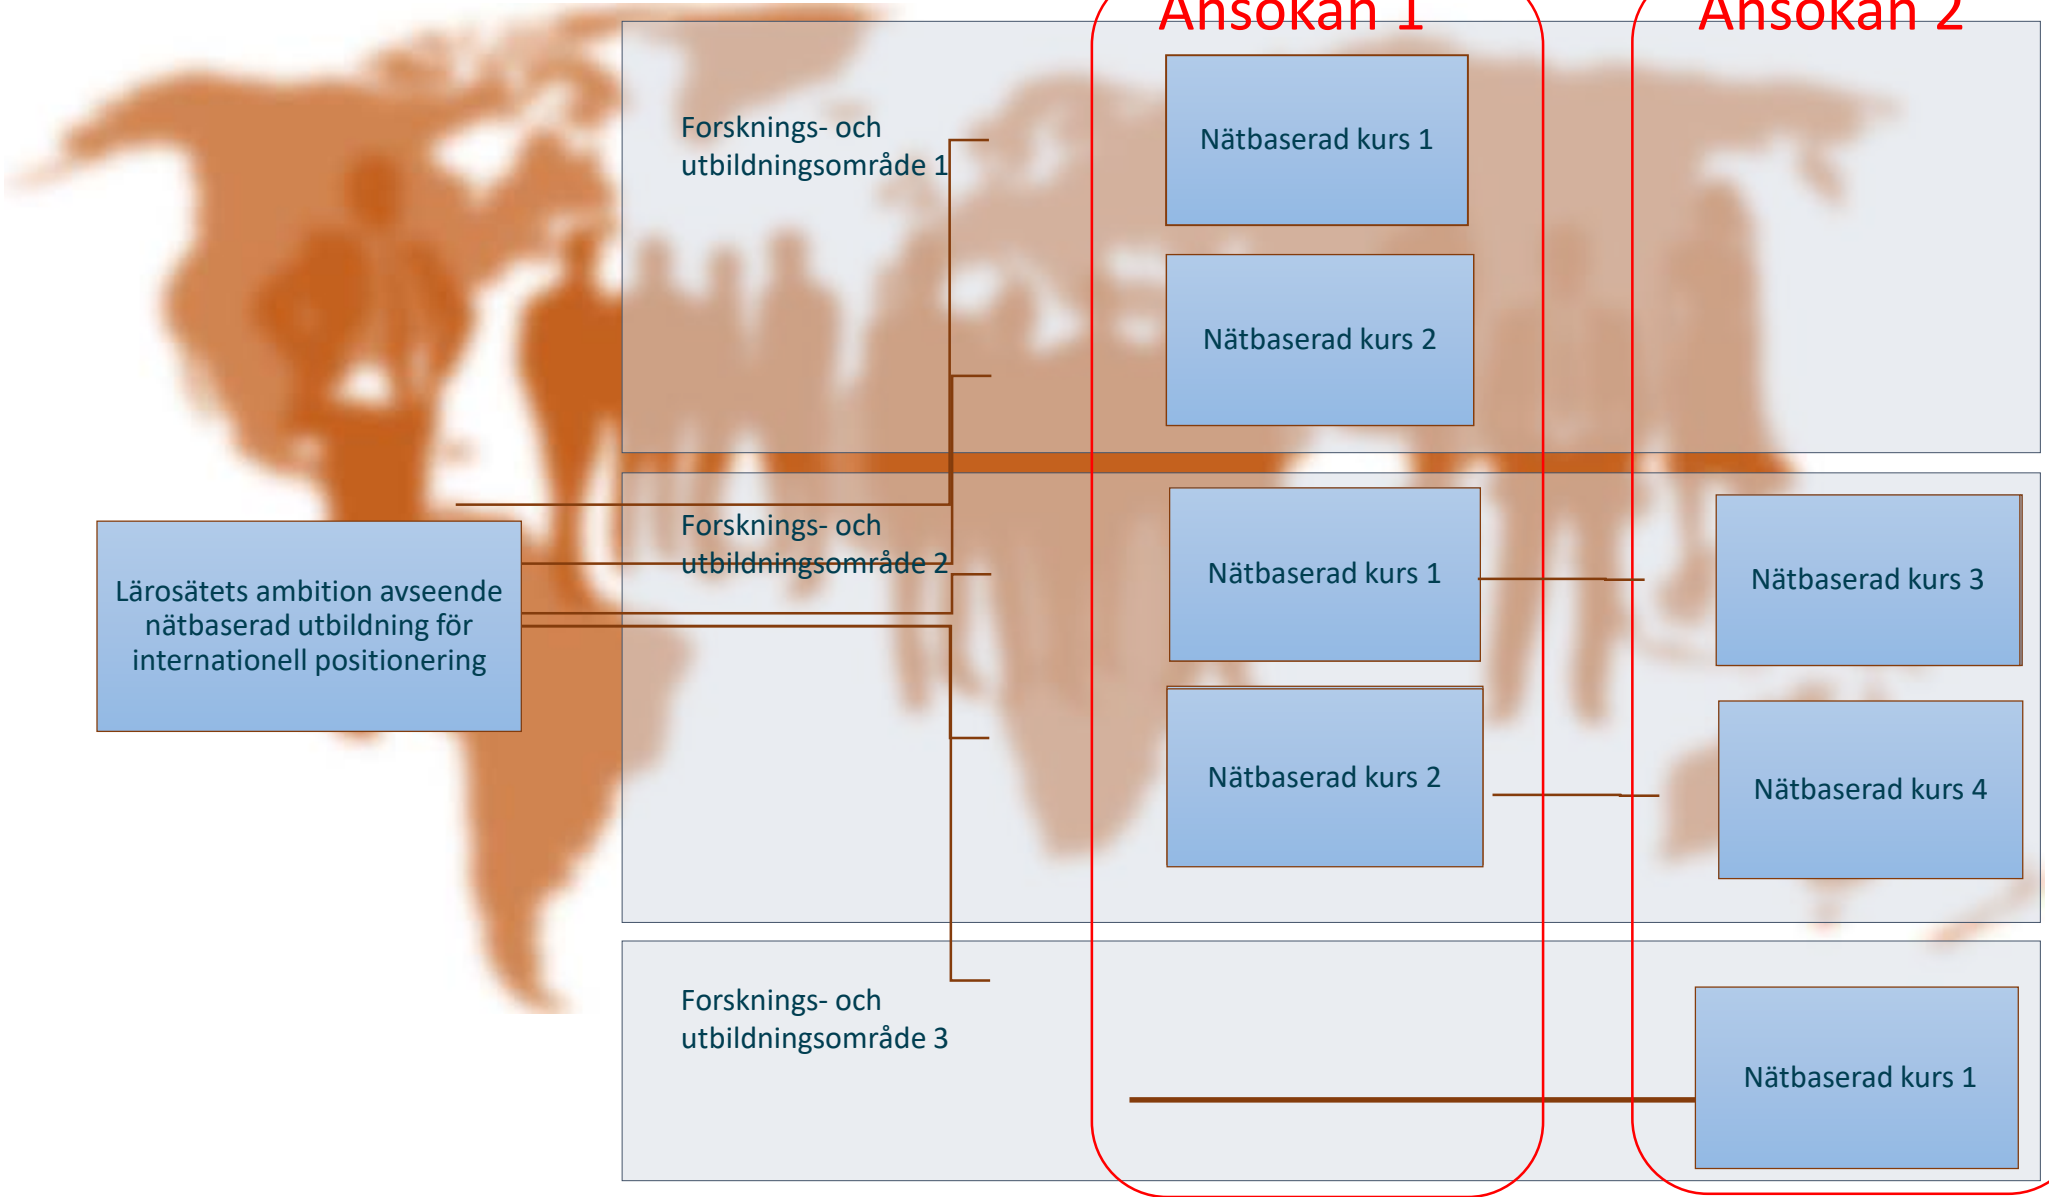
Ansökan 1

Ansökan 2

Forsknings- och utbildningsområde 1

Nätbaserad kurs 1

Nätbaserad kurs 2

Lärosätets ambition avseende nätbaserad utbildning för internationell positionering

Forsknings- och utbildningsområde 2

Nätbaserad kurs 1

Nätbaserad kurs 3

Nätbaserad kurs 2

Nätbaserad kurs 4

Forsknings- och utbildningsområde 3

Nätbaserad kurs 1